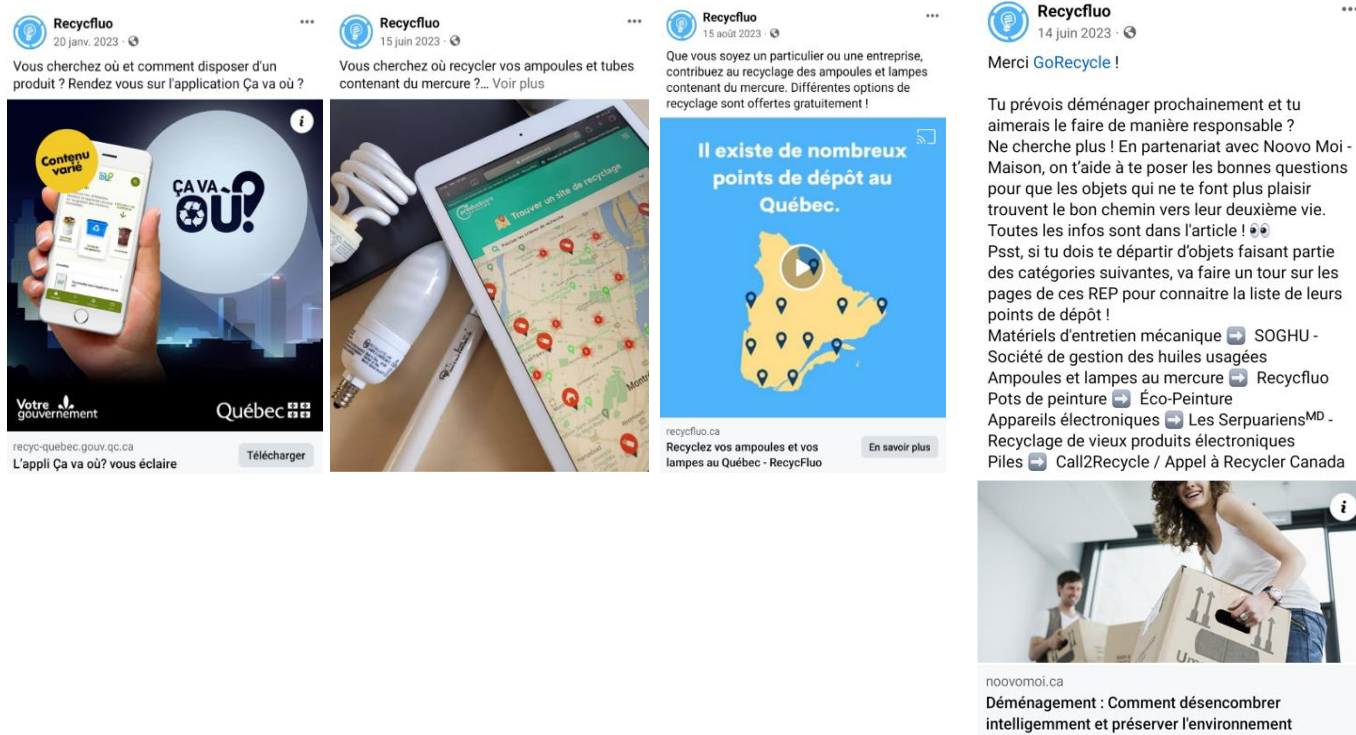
Recycfluo
20 janv. 2023 ·
Vous cherchez où et comment disposer d'un produit ? Rendez vous sur l'application Ça va où ?

Contenu varié
ÇA VA OÙ?
Votre gouvernement
Québec

recyc-quebec.gouv.qc.ca
L'appli Ça va où? vous éclaire
Télécharger

Recycfluo
15 juin 2023 ·
Vous cherchez où recycler vos ampoules et tubes contenant du mercure ?... Voir plus

Trouver un site de recyclage

Recycfluo
15 août 2023 ·
Que vous soyez un particulier ou une entreprise, contribuez au recyclage des ampoules et lampes contenant du mercure. Différentes options de recyclage sont offertes gratuitement !

Il existe de nombreux points de dépôt au Québec.

recycfluo.ca
Recyclez vos ampoules et vos lampes au Québec - RecycFluo
En savoir plus

Recycfluo
14 juin 2023 ·
Merci GoRecycle !

Tu prévois déménager prochainement et tu aimerais le faire de manière responsable ?
Ne cherche plus ! En partenariat avec Noovo Moi - Maison, on t'aide à te poser les bonnes questions pour que les objets qui ne te font plus plaisir trouvent le bon chemin vers leur deuxième vie. Toutes les infos sont dans l'article ! 👀
Psst, si tu dois te départir d'objets faisant partie des catégories suivantes, va faire un tour sur les pages de ces REP pour connaitre la liste de leurs points de dépôt !
Matériels d'entretien mécanique ➡️ SOGHU - Société de gestion des huiles usagées
Ampoules et lampes au mercure ➡️ Recycfluo
Pots de peinture ➡️ Éco-Peinture
Appareils électroniques ➡️ Les Serpuariens$^{MD}$ - Recyclage de vieux produits électroniques
Piles ➡️ Call2Recycle / Appel à Recycler Canada

noovomoi.ca
Déménagement : Comment désencombrer intelligemment et préserver l'environnement